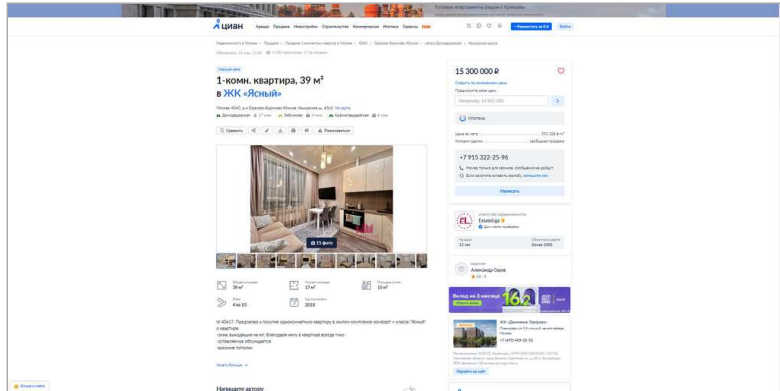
Готовые апартаменты рядом с Кремлём

циан

Аренда Продажа Новостройки Строительство Коммерческая Ипотека Сервисы

+ Разместить за 0 ₽ Войти

Недвижимость в Москве / Продажа / Продажа 1-комнатных квартир в Москве / ЮАО / Орехово-Борисово Южное / метро Домодедовская / Ясный

Обновлено: 16 сен, 15:35 3 120 просмотров, 17 за сегодня

1-комн. квартира, 39 м²
в ЖК «Ясный»

Москва, ЮАО, р-н Орехово-Борисово Южное, Ясный пр., 40к2 На карте

Домодедовская 17 мин. Зябликово 4 мин. Красногвардейская 6 мин.

Сравнить Пожаловаться

15 фото

Общая площадь 39 м²
Жилая площадь 17 м²
Площадь кухни 15 м²
Этаж 4 из 10
Год постройки 2018

ID 40617. Предлагаю к покупке однокомнатную квартиру в жилом комплексе комфорт + класса "Ясный"
о квартире:
-окна выходящие на юг, благодаря чему в квартире всегда тепло
-оставляем мебель и технику
-высокие потолки

Узнать больше

Напишите автору

15 300 000 ₽

Следить за изменением цены
Предложите свою цену
Например, 14 841 000

Ипотека

Цена за метр 392 308 ₽/м²
Условия сделки свободная продажа

+7 915 322-25-96

Номер только для звонков, сообщения не дойдут
Если хотите оставить жалобу, напишите нам

Написать

АГЕНТСТВО НЕДВИЖИМОСТИ
Estate

На Циан 10 лет
Объектов в работе Более 1000

РИЭЛТОР
Александр Серов

Вклад на 3 месяца 16,2

ЖК «Донские Квартала»

+7 (495) 409-26-50

Перейти на сайт

Войти на сайт